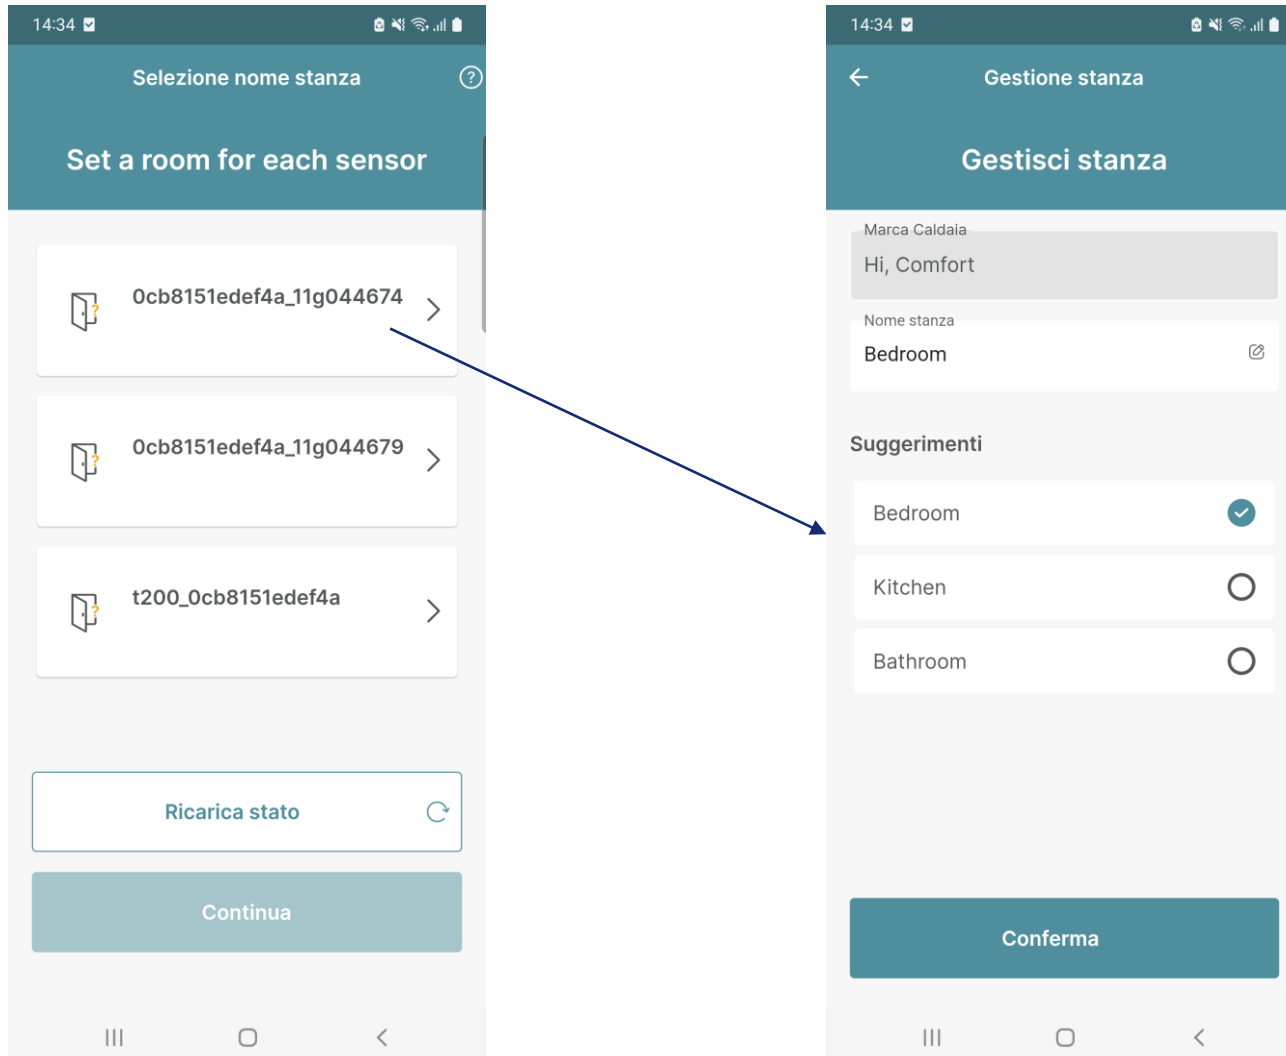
14:34

Selezione nome stanza

Set a room for each sensor

0cb8151edef4a_11g044674

0cb8151edef4a_11g044679

t200_0cb8151edef4a

Ricarica stato

Continua

14:34

Gestione stanza

Gestisci stanza

Marca Caldaia
Hi, Comfort

Nome stanza
Bedroom

Suggerimenti

Bedroom

Kitchen

Bathroom

Conferma